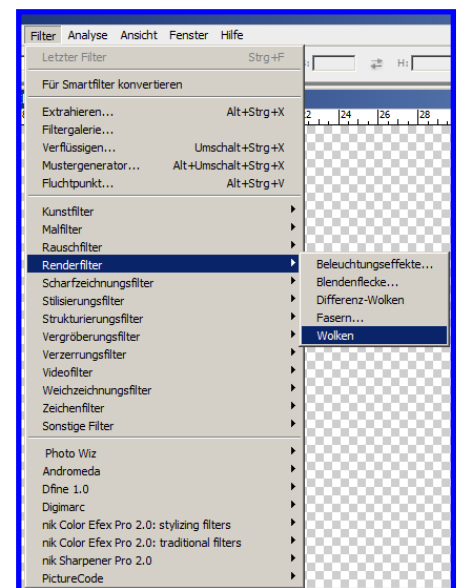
Filter Analyse Ansicht Fenster Hilfe

Letzter Filter Strg+F

Für Smartfilter konvertieren

Extrahieren... Alt+Strg+X
Filtergalerie...
Verflüssigen... Umschalt+Strg+X
Mustergenerator... Alt+Umschalt+Strg+X
Fluchtpunkt... Alt+Strg+V

Kunstfilter
Malfilter
Rauschfilter
Renderfilter
Scharfzeichnungsfilter
Stilisierungsfilter
Strukturierungsfilter
Vergröberungsfilter
Verzerrungsfilter
Videofilter
Weichzeichnungsfilter
Zeichenfilter
Sonstige Filter

Photo Wiz
Andromeda
Dfine 1.0
Digimarc
nik Color Efex Pro 2.0: stylizing filters
nik Color Efex Pro 2.0: traditional filters
nik Sharpener Pro 2.0
PictureCode

Beleuchtungseffekte...
Blendenflecke...
Differenz-Wolken
Fasern...
Wolken

H:
22 24 26 28